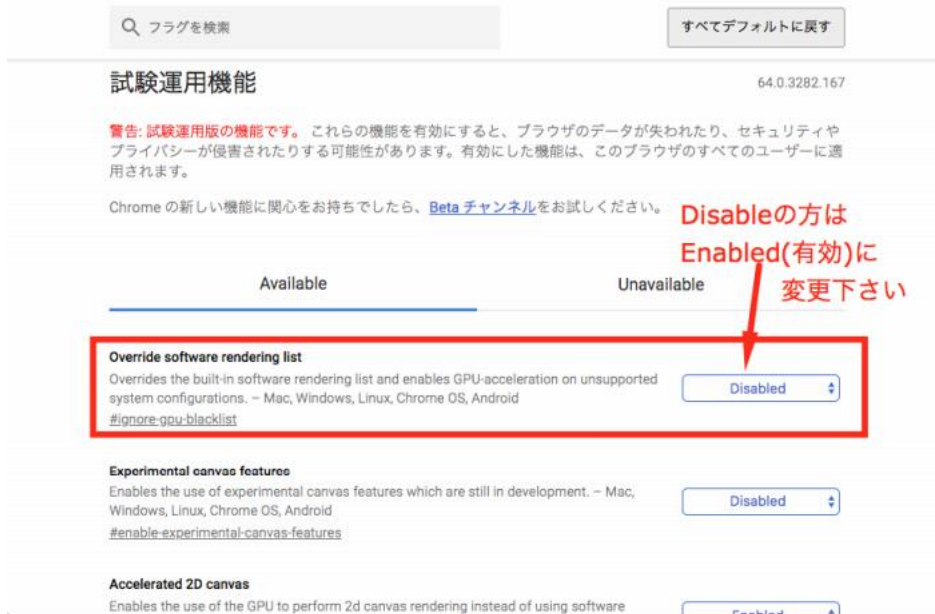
フラグを検索

すべてデフォルトに戻す

試験運用機能

64.0.3282.167

警告: 試験運用版の機能です。 これらの機能を有効にすると、ブラウザのデータが失われたり、セキュリティやプライバシーが侵害されたりする可能性があります。有効にした機能は、このブラウザのすべてのユーザーに適用されます。

Chrome の新しい機能に関心をお持ちでしたら、Beta チャンネルをお試しください。

Disableの方は Enabled(有効)に 変更下さい

Available

Unavailable

Override software rendering list
Overrides the built-in software rendering list and enables GPU-acceleration on unsupported system configurations. – Mac, Windows, Linux, Chrome OS, Android
#ignore-gpu-blacklist

Disabled

Experimental canvas features
Enables the use of experimental canvas features which are still in development. – Mac, Windows, Linux, Chrome OS, Android
#enable-experimental-canvas-features

Disabled

Accelerated 2D canvas
Enables the use of the GPU to perform 2d canvas rendering instead of using software

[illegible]